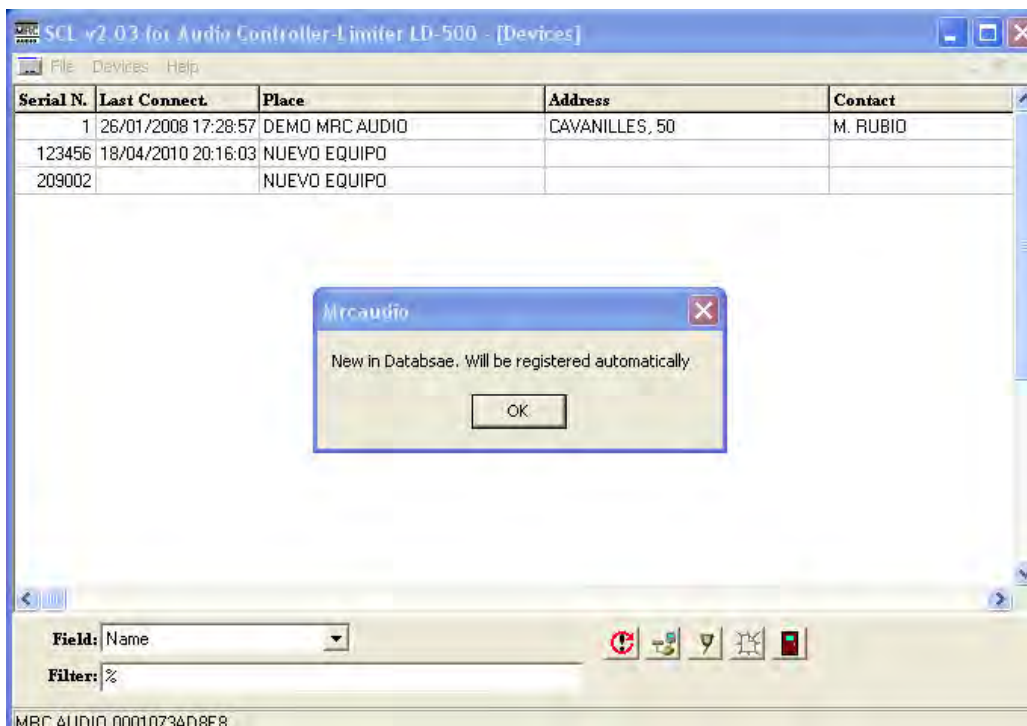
SCL v2.03 for Audio Controller-Limiter LD-500 - [Devices]

File Devices Help

| Serial N. | Last Connect. | Place | Address | Contact |
|---|---|---|---|---|
| 1 | 26/01/2008 17:28:57 | DEMO MRC AUDIO | CAVANILLES, 50 | M. RUBIO |
| 123456 | 18/04/2010 20:16:03 | NUEVO EQUIPO | | |
| 209002 | | NUEVO EQUIPO | | |

Mrcaudio

New in Databsae. Will be registered automatically

OK

Field: Name

Filter: %

MRC AUDIO 0001073AD8E8